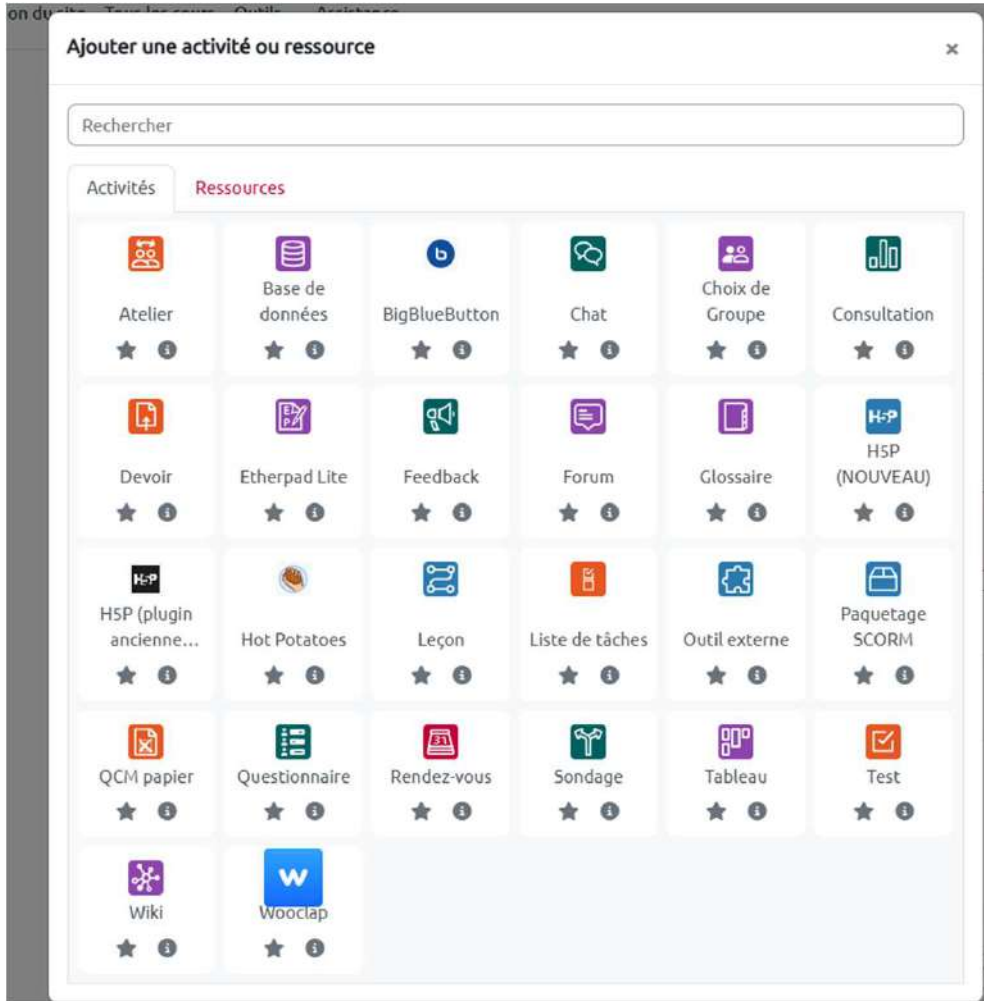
Ajouter une activité ou ressource

×

Rechercher

Activités Ressources

Atelier

Base de données

BigBlueButton

Chat

Choix de Groupe

Consultation

Devoir

Etherpad Lite

Feedback

Forum

Glossaire

H5P (NOUVEAU)

H5P (plugin ancienne...

Hot Potatoes

Leçon

Liste de tâches

Outil externe

Paquetage SCORM

QCM papier

Questionnaire

Rendez-vous

Sondage

Tableau

Test

Wiki

Wooclap